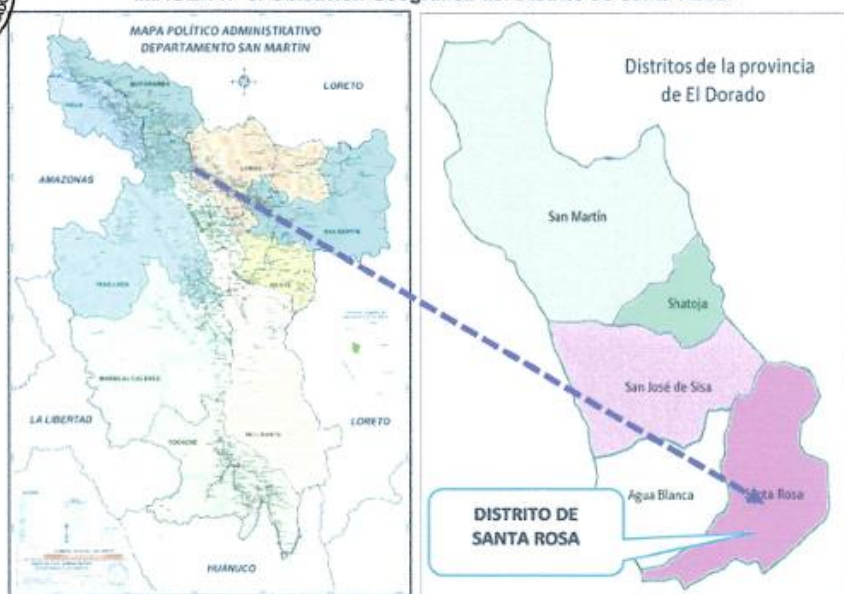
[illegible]

MAPA POLÍTICO ADMINISTRATIVO
DEPARTAMENTO SAN MARTÍN

LORETO

AMAZONAS

LA LIBERTAD

LORETO

HUÁNUCO

Distritos de la provincia de El Dorado

San Martín

Shatoja

San José de Sisa

Agua Blanca

S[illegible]ta Rosa

DISTRITO DE SANTA ROSA